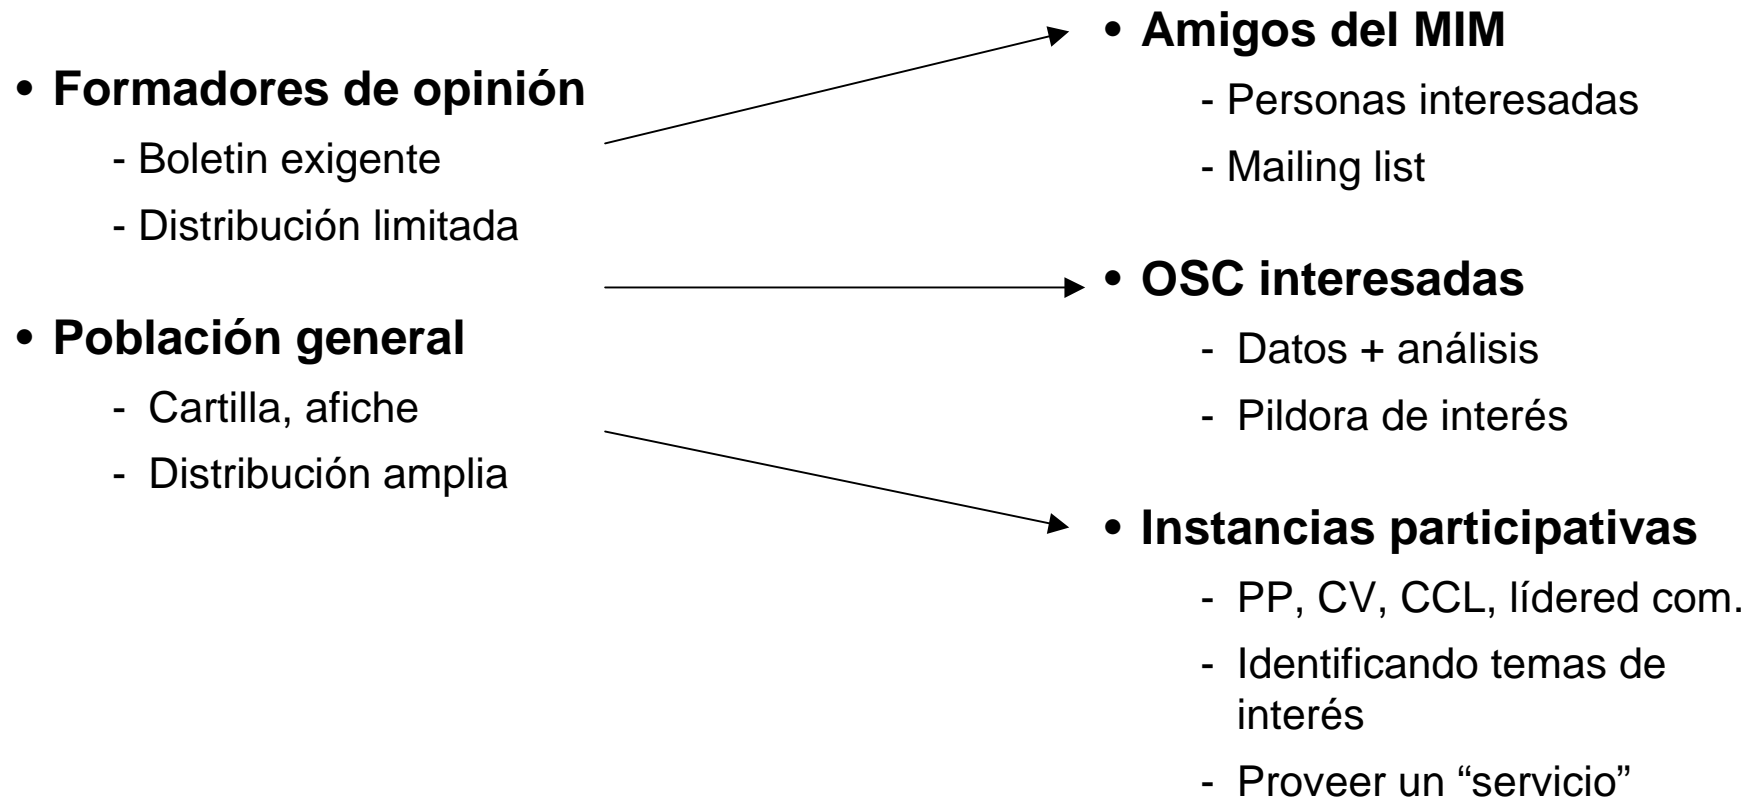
• Formadores de opinión

- Boletin exigente

- Distribución limitada

• Población general

- Cartilla, afiche

- Distribución amplia

• Amigos del MIM

- Personas interesadas

- Mailing list

• OSC interesadas

- Datos + análisis

- Pildora de interés

• Instancias participativas

- PP, CV, CCL, lídered com.

- Identificando temas de interés

- Proveer un “servicio”